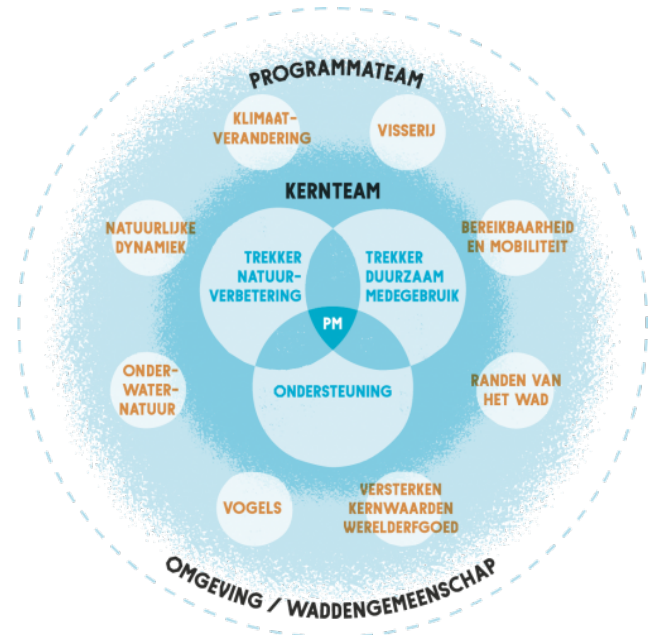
PROGRAMMATEAM

KLIMAATVERANDERING

VISSERIJ

KERNTEAM

NATUURLIJKE DYNAMIEK

BEREIKBAARHEID EN MOBILITEIT

TREKKER NATUURVERBETERING

TREKKER DUURZAAM MEDEGEBRUIK

PM

ONDERSTEUNING

ONDERWATERNATUUR

RANDEN VAN HET WAD

VOGELS

VERSTERKEN KERNWAARDEN WERELDERFGOED

OMGEVING / WADDENGEMEENSCHAP